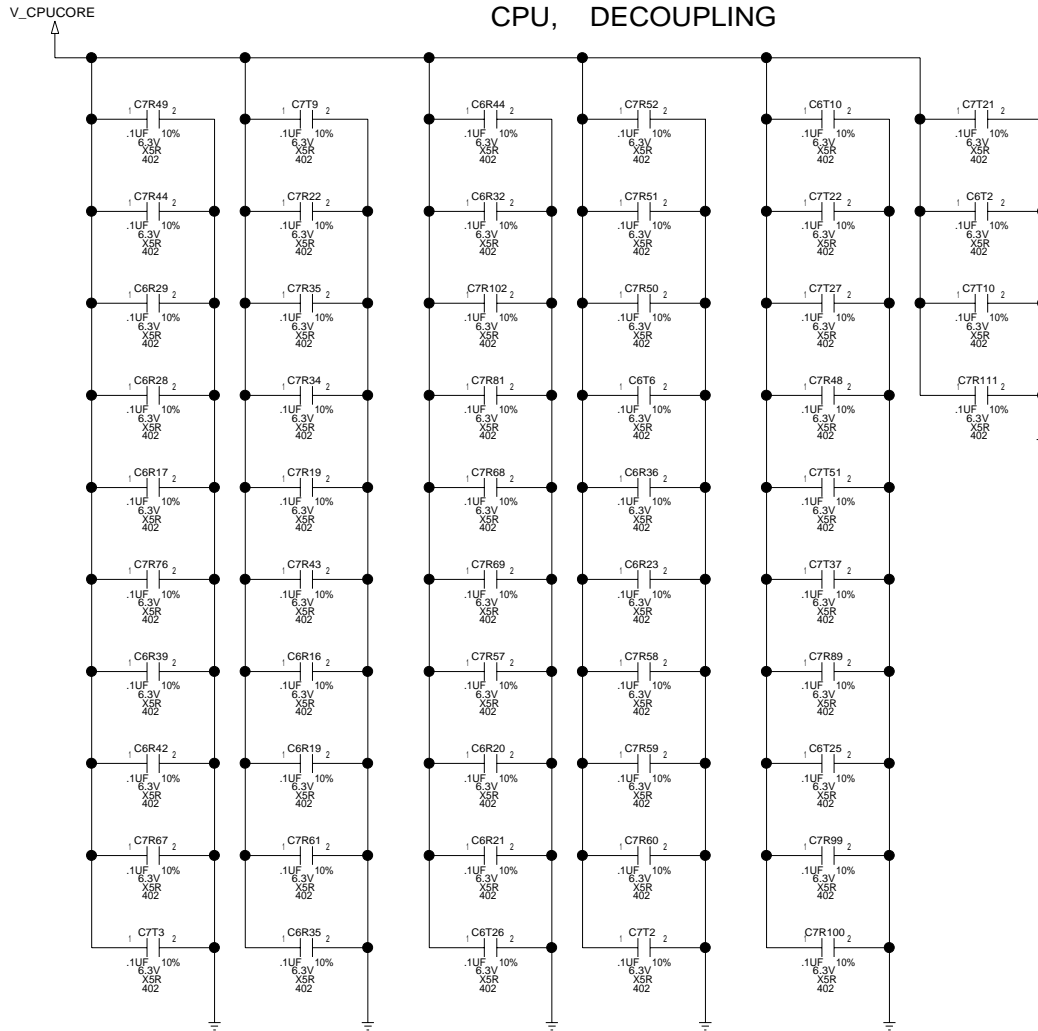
V_CPUCORE

CPU, DECOUPLING

1 C7R49 2
.1UF 10%
6.3V
X5R
402

1 C7R44 2
.1UF 10%
6.3V
X5R
402

1 C6R29 2
.1UF 10%
6.3V
X5R
402

1 C6R28 2
.1UF 10%
6.3V
X5R
402

1 C6R17 2
.1UF 10%
6.3V
X5R
402

1 C7R76 2
.1UF 10%
6.3V
X5R
402

1 C6R39 2
.1UF 10%
6.3V
X5R
402

1 C6R42 2
.1UF 10%
6.3V
X5R
402

1 C7R67 2
.1UF 10%
6.3V
X5R
402

1 C7T3 2
.1UF 10%
6.3V
X5R
402

1 C7T9 2
.1UF 10%
6.3V
X5R
402

1 C7R22 2
.1UF 10%
6.3V
X5R
402

1 C7R35 2
.1UF 10%
6.3V
X5R
402

1 C7R34 2
.1UF 10%
6.3V
X5R
402

1 C7R19 2
.1UF 10%
6.3V
X5R
402

1 C7R43 2
.1UF 10%
6.3V
X5R
402

1 C6R16 2
.1UF 10%
6.3V
X5R
402

1 C6R19 2
.1UF 10%
6.3V
X5R
402

1 C7R61 2
.1UF 10%
6.3V
X5R
402

1 C6R35 2
.1UF 10%
6.3V
X5R
402

1 C6R44 2
.1UF 10%
6.3V
X5R
402

1 C6R32 2
.1UF 10%
6.3V
X5R
402

1 C7R102 2
.1UF 10%
6.3V
X5R
402

1 C7R81 2
.1UF 10%
6.3V
X5R
402

1 C7R68 2
.1UF 10%
6.3V
X5R
402

1 C7R69 2
.1UF 10%
6.3V
X5R
402

1 C7R57 2
.1UF 10%
6.3V
X5R
402

1 C6R20 2
.1UF 10%
6.3V
X5R
402

1 C6R21 2
.1UF 10%
6.3V
X5R
402

1 C6T26 2
.1UF 10%
6.3V
X5R
402

1 C7R52 2
.1UF 10%
6.3V
X5R
402

1 C7R51 2
.1UF 10%
6.3V
X5R
402

1 C7R50 2
.1UF 10%
6.3V
X5R
402

1 C6T6 2
.1UF 10%
6.3V
X5R
402

1 C6R36 2
.1UF 10%
6.3V
X5R
402

1 C6R23 2
.1UF 10%
6.3V
X5R
402

1 C7R58 2
.1UF 10%
6.3V
X5R
402

1 C7R59 2
.1UF 10%
6.3V
X5R
402

1 C7R60 2
.1UF 10%
6.3V
X5R
402

1 C7T2 2
.1UF 10%
6.3V
X5R
402

1 C6T10 2
.1UF 10%
6.3V
X5R
402

1 C7T22 2
.1UF 10%
6.3V
X5R
402

1 C7T27 2
.1UF 10%
6.3V
X5R
402

1 C7R48 2
.1UF 10%
6.3V
X5R
402

1 C7T51 2
.1UF 10%
6.3V
X5R
402

1 C7T37 2
.1UF 10%
6.3V
X5R
402

1 C7R89 2
.1UF 10%
6.3V
X5R
402

1 C6T25 2
.1UF 10%
6.3V
X5R
402

1 C7R99 2
.1UF 10%
6.3V
X5R
402

1 C7R100 2
.1UF 10%
6.3V
X5R
402

1 C7T21 2
.1UF 10%
6.3V
X5R
402

1 C6T2 2
.1UF 10%
6.3V
X5R
402

1 C7T10 2
.1UF 10%
6.3V
X5R
402

1 C7R111 2
.1UF 10%
6.3V
X5R
402